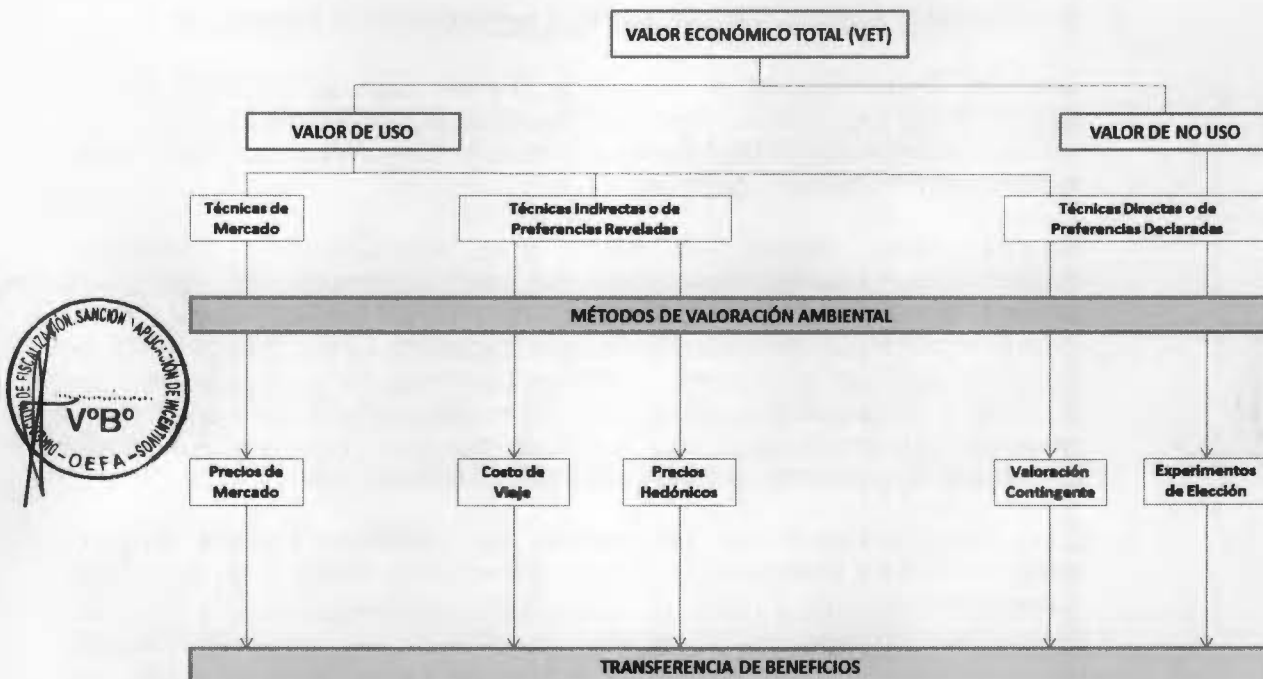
VALOR ECONÓMICO TOTAL (VET)

VALOR DE USO

VALOR DE NO USO

Técnicas de Mercado

Técnicas Indirectas o de Preferencias Reveladas

Técnicas Directas o de Preferencias Declaradas

MÉTODOS DE VALORACIÓN AMBIENTAL

Precios de Mercado

Costo de Viaje

Precios Hedónicos

Valoración Contingente

Experimentos de Elección

TRANSFERENCIA DE BENEFICIOS

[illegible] DE FISCALIZACIÓN, SANCIÓN Y APLICACIÓN DE INCENTIVOS
VºBº
OEFA